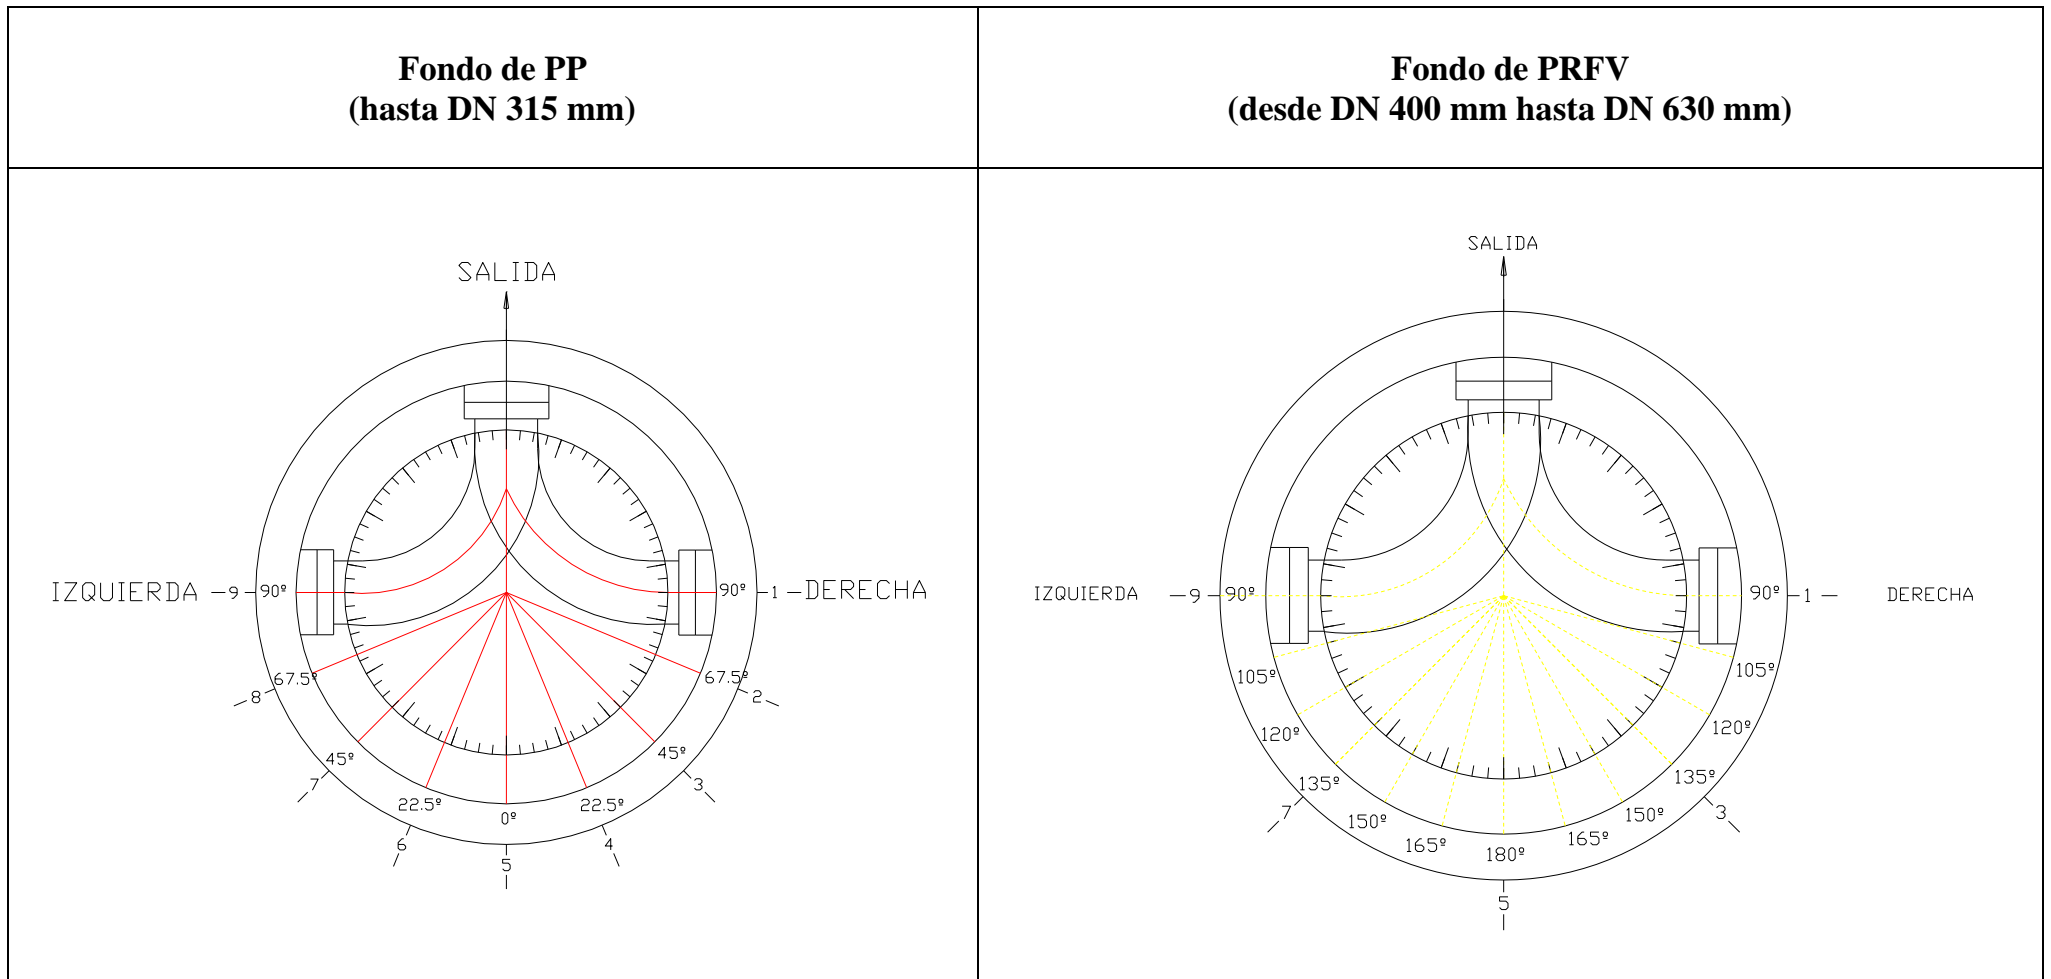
| Fondo de PP (hasta DN 315 mm) | Fondo de PRFV (desde DN 400 mm hasta DN 630 mm) |
|---|---|
| SALIDA IZQUIERDA 9 90º 90º 1 DERECHA 67.5º 8 67.5º 2 45º 7 45º 3 22.5º 0º 22.5º 6 4 5 | SALIDA IZQUIERDA 9 90º 90º 1 DERECHA 105º 105º 120º 120º 135º 135º 7 3 150º 150º 165º 165º 180º 5 |